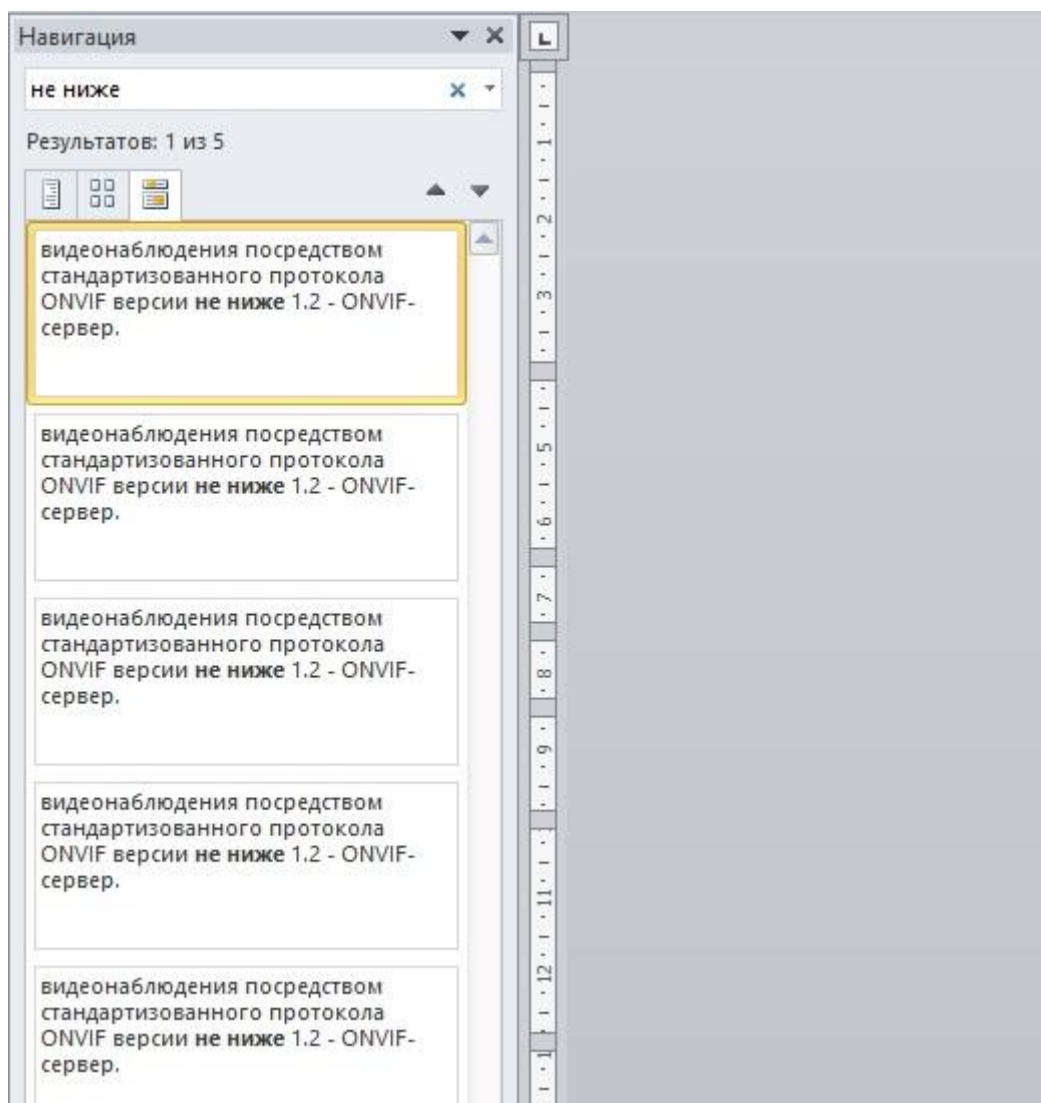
Навигация

не ниже

Результатов: 1 из 5

видеонаблюдения посредством стандартизованного протокола ONVIF версии **не ниже** 1.2 - ONVIF-сервер.

видеонаблюдения посредством стандартизованного протокола ONVIF версии **не ниже** 1.2 - ONVIF-сервер.

видеонаблюдения посредством стандартизованного протокола ONVIF версии **не ниже** 1.2 - ONVIF-сервер.

видеонаблюдения посредством стандартизованного протокола ONVIF версии **не ниже** 1.2 - ONVIF-сервер.

видеонаблюдения посредством стандартизованного протокола ONVIF версии **не ниже** 1.2 - ONVIF-сервер.

1 2 3 5 6 7 8 9 11 12 1